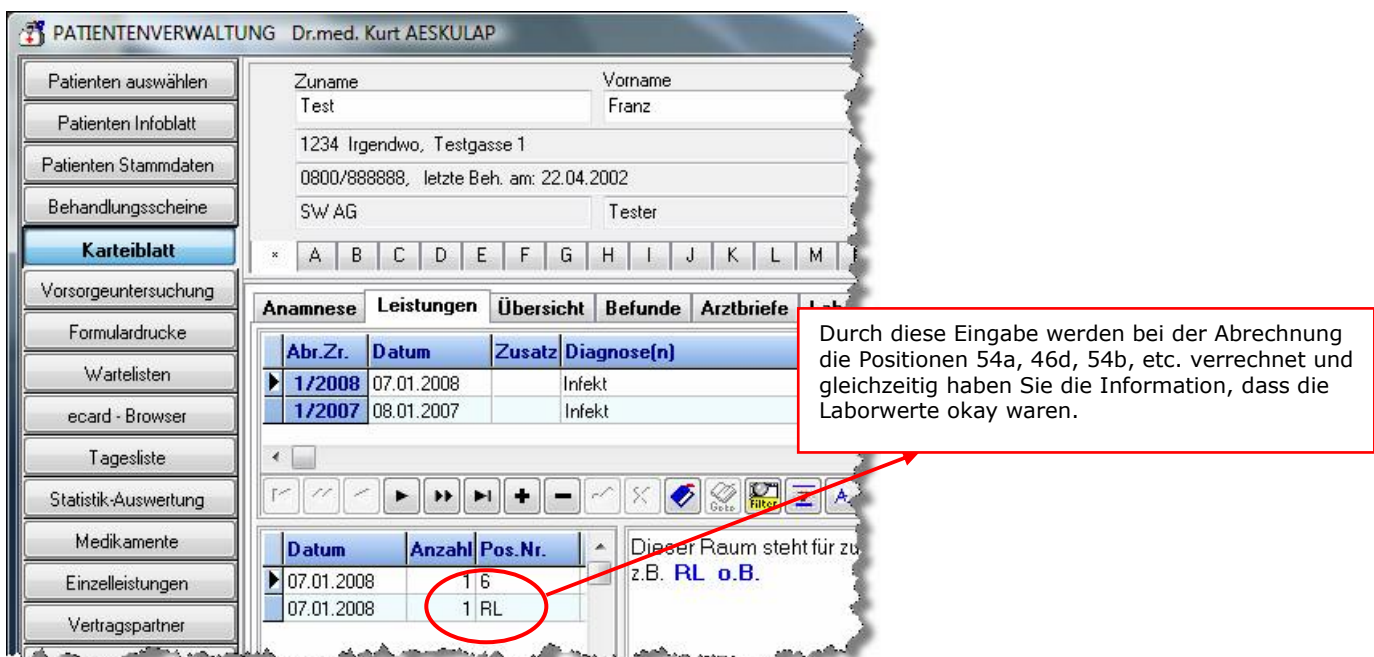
PATIENTENVERWALTUNG Dr.med. Kurt AESKULAP

Patienten auswählen
Patienten Infoblatt
Patienten Stammdaten
Behandlungsscheine
Karteiblatt
Vorsorgeuntersuchung
Formulardrucke
Wartelisten
ecard - Browser
Tagesliste
Statistik-Auswertung
Medikamente
Einzelleistungen
Vertragspartner

Zuname
Test
Vorname
Franz
1234 Irgendwo, Testgasse 1
0800/888888, letzte Beh. am: 22.04.2002
SW AG
Tester

× A B C D E F G H I J K L M

Anamnese Leistungen Übersicht Befunde Arztbriefe Lab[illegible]

| Abr.Zr. | Datum | Zusatz | Diagnose(n) |
|---|---|---|---|
| 1/2008 | 07.01.2008 | | Infekt |
| 1/2007 | 08.01.2007 | | Infekt |

Goto Filter

| Datum | Anzahl | Pos.Nr. |
|---|---|---|
| 07.01.2008 | 1 | 6 |
| 07.01.2008 | 1 | RL |

Dieser Raum steht für zu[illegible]
z.B. RL o.B.

Durch diese Eingabe werden bei der Abrechnung die Positionen 54a, 46d, 54b, etc. verrechnet und gleichzeitig haben Sie die Information, dass die Laborwerte okay waren.